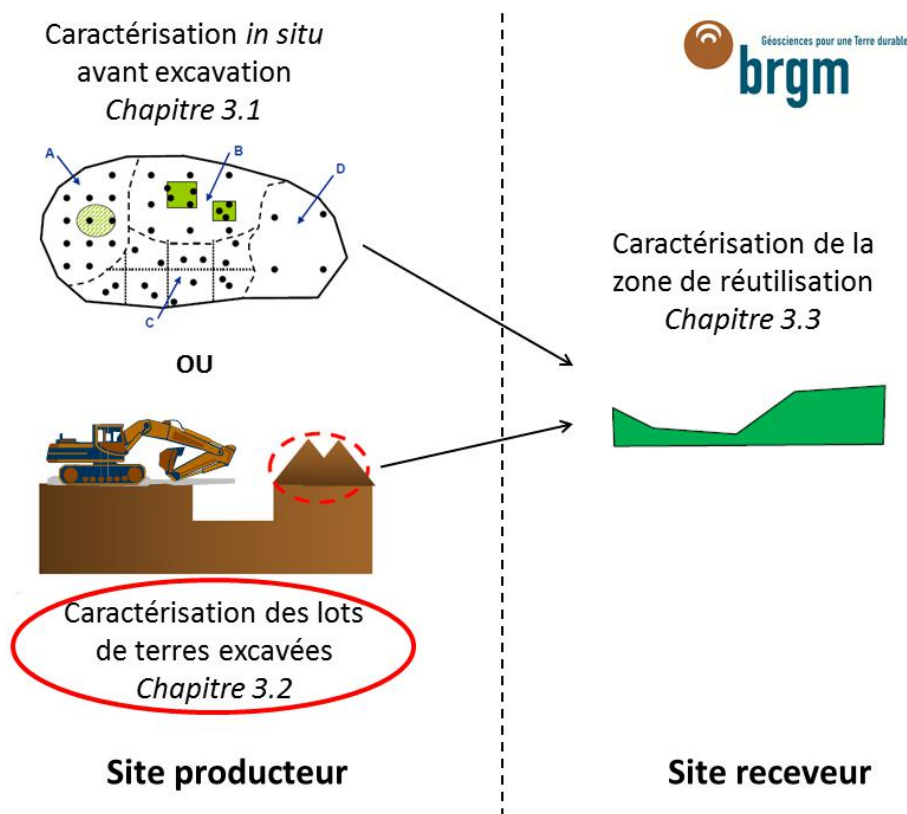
Caractérisation *in situ* avant excavation
*Chapitre 3.1*

Géosciences pour une Terre durable
brgm

A
B
D
C

Caractérisation de la zone de réutilisation
*Chapitre 3.3*

OU

Caractérisation des lots de terres excavées
*Chapitre 3.2*

Site producteur

Site receveur